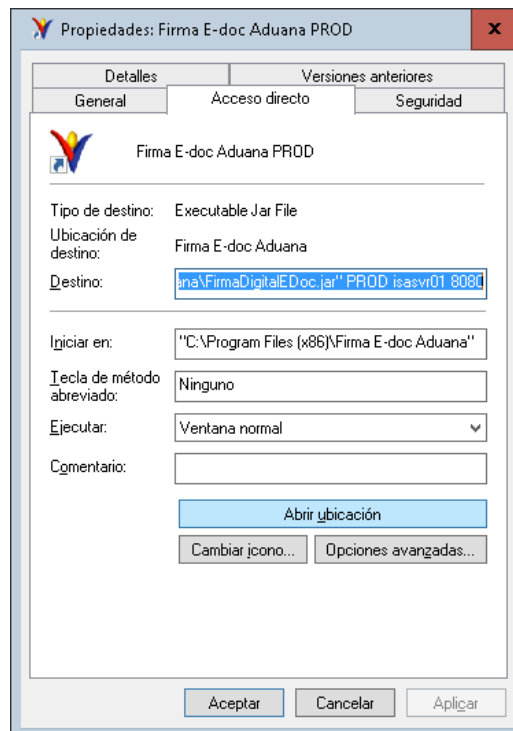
Propiedades: Firma E-doc Aduana PROD

x

Detalles

Versiones anteriores

General

Acceso directo

Seguridad

Firma E-doc Aduana PROD

Tipo de destino: Executable Jar File

Ubicación de destino: Firma E-doc Aduana

Destino: ana\FirmaDigitalEDoc.jar" PROD isasvr01 8080

Iniciar en: "C:\Program Files (x86)\Firma E-doc Aduana"

Tecla de método abreviado: Ninguno

Ejecutar: Ventana normal

Comentario:

Abrir ubicación

Cambiar icono...

Opciones avanzadas...

Aceptar

Cancelar

Aplicar